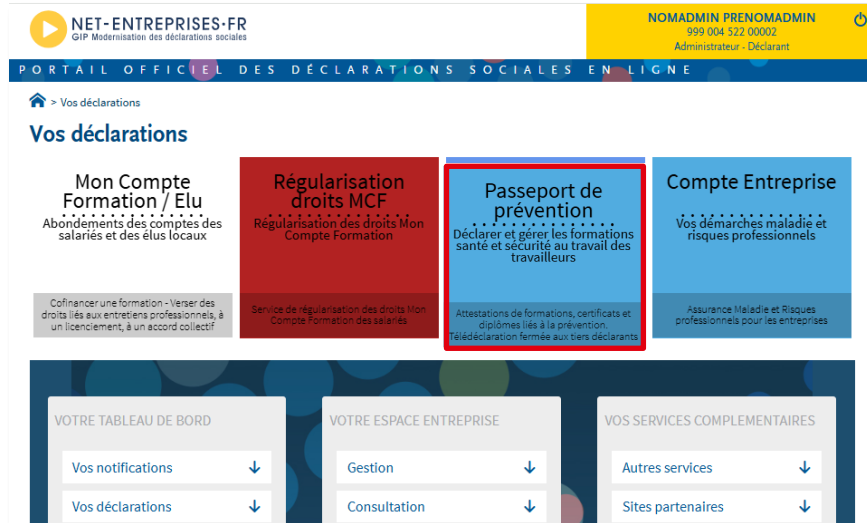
NET-ENTREPRISES·FR
GIP Modernisation des déclarations sociales

NOMADMIN PRENOMADMIN
999 004 522 00002
Administrateur - Déclarant

PORTAIL OFFICIEL DES DÉCLARATIONS SOCIALES EN LIGNE

> Vos déclarations

Vos déclarations

Mon Compte Formation / Elu
Abondements des comptes des salariés et des élus locaux
Cofinancer une formation - Verser des droits liés aux entretiens professionnels, à un licenciement, à un accord collectif

Régularisation droits MCF
Régularisation des droits Mon Compte Formation
Service de régularisation des droits Mon Compte Formation des salariés

Passeport de prévention
Déclarer et gérer les formations santé et sécurité au travail des travailleurs
Attestations de formations, certificats et diplômes liés à la prévention. Télédéclaration fermée aux tiers déclarants

Compte Entreprise
Vos démarches maladie et risques professionnels
Assurance Maladie et Risques professionnels pour les entreprises

VOTRE TABLEAU DE BORD
Vos notifications
Vos déclarations

VOTRE ESPACE ENTREPRISE
Gestion
Consultation

VOS SERVICES COMPLEMENTAIRES
Autres services
Sites partenaires